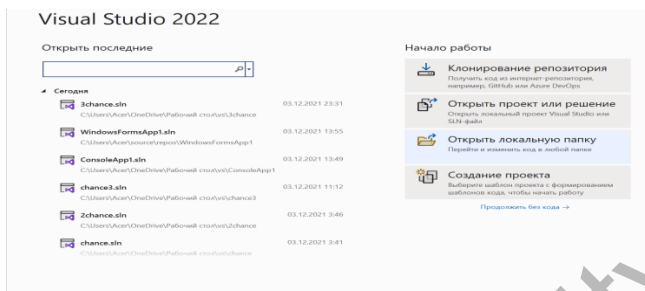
Visual Studio 2022

Открыть последние

Сегодня

3chance.sln
C:\Users\Acer\OneDrive\Рабочий стол\vs\3chance
03.12.2021 23:31

WindowsFormsApp1.sln
C:\Users\Acer\source\repos\WindowsFormsApp1
03.12.2021 13:55

ConsoleApp1.sln
C:\Users\Acer\OneDrive\Рабочий стол\vs\ConsoleApp1
03.12.2021 13:49

chance3.sln
C:\Users\Acer\OneDrive\Рабочий стол\vs\chance3
03.12.2021 11:12

2chance.sln
C:\Users\Acer\OneDrive\Рабочий стол\vs\2chance
03.12.2021 3:46

chance.sln
C:\Users\Acer\OneDrive\Рабочий стол\vs\chance
03.12.2021 3:41

Начало работы

Клонирование репозитория
Получить код из интернет-репозитория, например, GitHub или Azure DevOps

Открыть проект или решение
Открыть локальный проект Visual Studio или SLN-файл

Открыть локальную папку
Перейти и изменить код в любой папке

Создание проекта
Выберите шаблон проекта с формированием шаблонов кода, чтобы начать работу

Продолжить без кода →